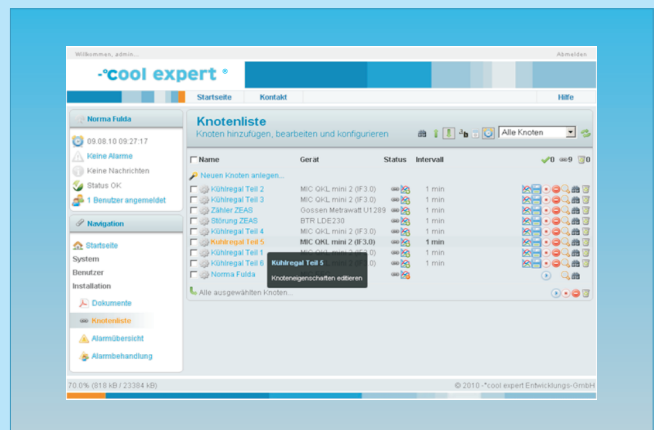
Willkommen, admin...

Abmelden

-°cool expert ®

Startseite

Kontakt

Hilfe

Norma Fulda

09.08.10 09:27:17

Keine Alarme

Keine Nachrichten

Status OK

1 Benutzer angemeldet

Navigation

Startseite

System

Benutzer

Installation

Dokumente

Knotenliste

Alarmübersicht

Alarmbehandlung

Knotenliste

Knoten hinzufügen, bearbeiten und konfigurieren

Alle Knoten

| Name | Gerät | Status | Intervall | 0 9 0 |
|---|---|---|---|---|
| Neuen Knoten anlegen... | | | | |
| Kühlregal Teil 2 | MIC QKL mini 2 (IF3.0) | | 1 min | |
| Kühlregal Teil 3 | MIC QKL mini 2 (IF3.0) | | 1 min | |
| Zähler ZEAS | Gossen Metrawatt U1289 | | 1 min | |
| Störung ZEAS | BTR LDE230 | | 1 min | |
| Kühlregal Teil 4 | MIC QKL mini 2 (IF3.0) | | 1 min | |
| Kühlregal Teil 5 | MIC QKL mini 2 (IF3.0) | | 1 min | |
| Kühlregal Teil 1 | | | 1 min | |
| Kühlregal Teil 6 | | | 1 min | |
| Norma Fulda | | | | |

Kühlregal Teil 5

Knoteneigenschaften editieren

Alle ausgewählten Knoten...

70.0% (918 kB / 23384 kB)

© 2010 -°cool expert Entwicklungs-GmbH